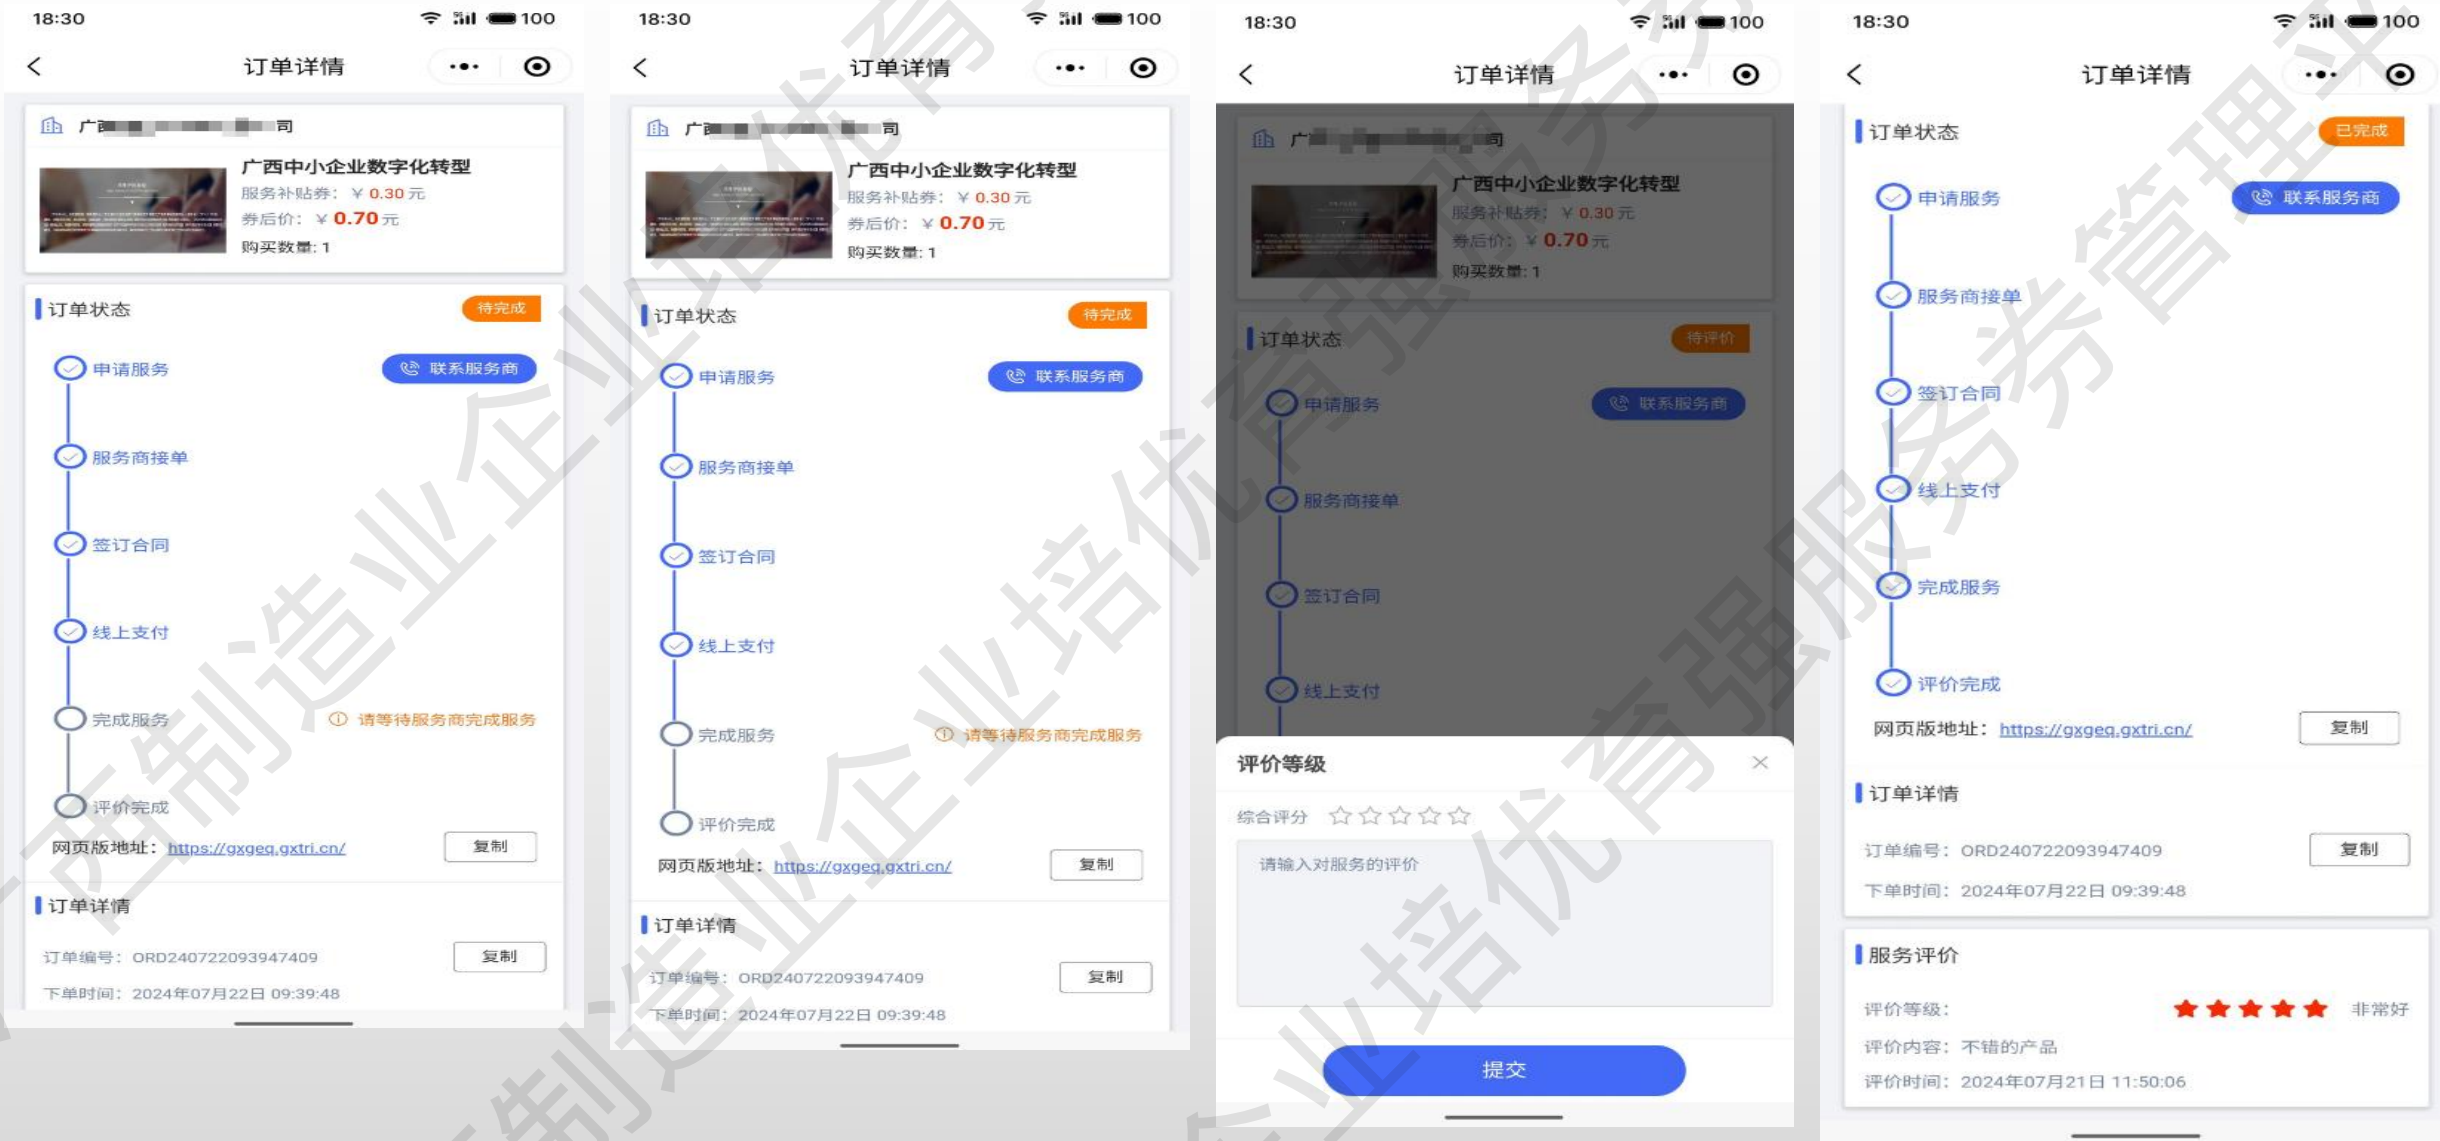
18:30 100

订单详情

广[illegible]司

广西中小企业数字化转型

服务补贴券：￥0.30元

券后价：￥0.70元

购买数量：1

订单状态 待完成

申请服务 联系服务商

服务商接单

签订合同

线上支付

完成服务 请等待服务商完成服务

评价完成

网页版地址：https://gxgeq.gxtri.cn/ 复制

订单详情

订单编号：ORD240722093947409 复制

下单时间：2024年07月22日 09:39:48

18:30 100

订单详情

广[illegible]司

广西中小企业数字化转型

服务补贴券：￥0.30元

券后价：￥0.70元

购买数量：1

订单状态 待完成

申请服务 联系服务商

服务商接单

签订合同

线上支付

完成服务 请等待服务商完成服务

评价完成

网页版地址：https://gxgeq.gxtri.cn/ 复制

订单详情

订单编号：ORD240722093947409 复制

下单时间：2024年07月22日 09:39:48

18:30 100

订单详情

广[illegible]司

广西中小企业数字化转型

服务补贴券：￥0.30元

券后价：￥0.70元

购买数量：1

订单状态 待评价

申请服务 联系服务商

服务商接单

签订合同

线上支付

评价等级

综合评分

请输入对服务的评价

提交

18:30 100

订单详情

订单状态 已完成

申请服务 联系服务商

服务商接单

签订合同

线上支付

完成服务

评价完成

网页版地址：https://gxgeq.gxtri.cn/ 复制

订单详情

订单编号：ORD240722093947409 复制

下单时间：2024年07月22日 09:39:48

服务评价

评价等级： 非常好

评价内容：不错的产品

评价时间：2024年07月21日 11:50:06